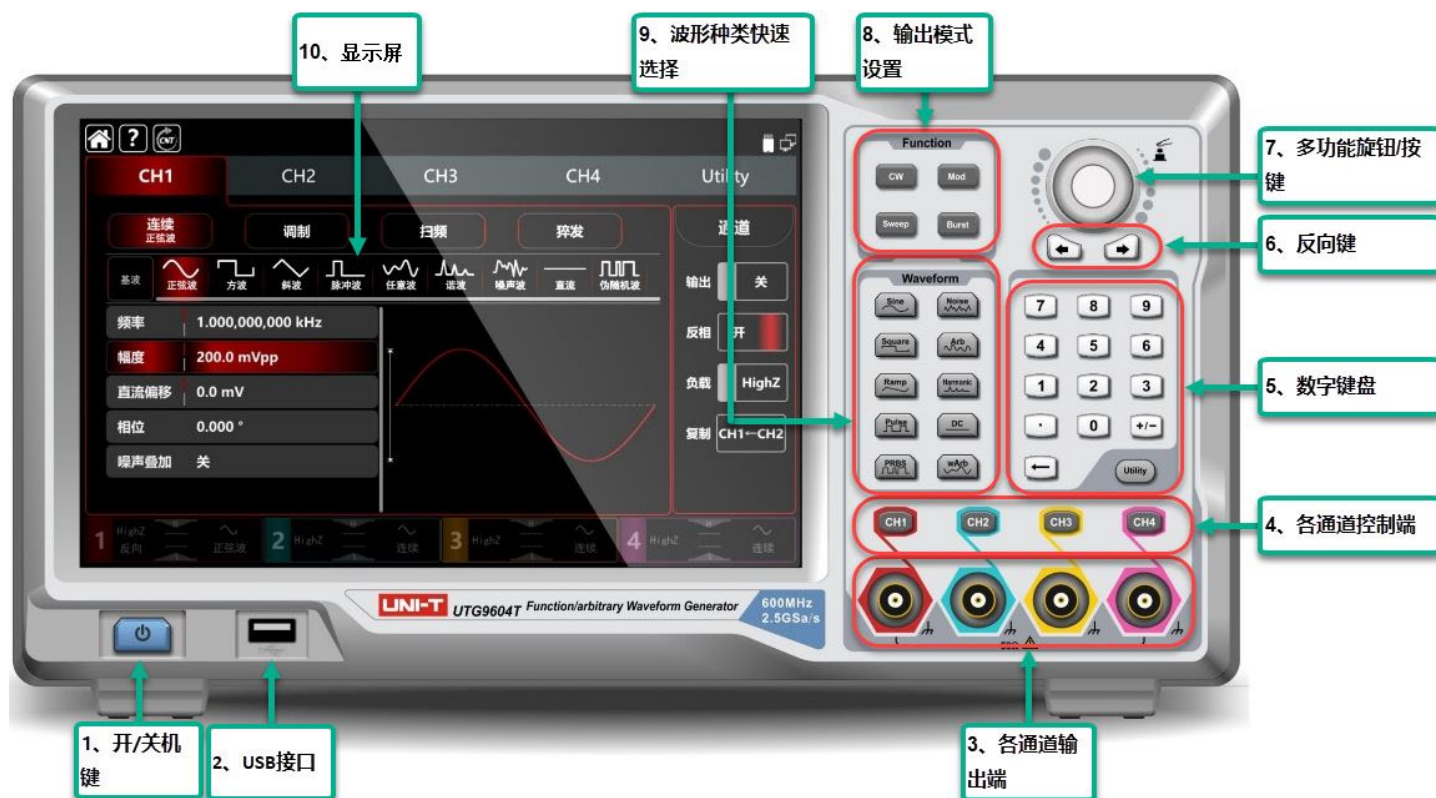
10、显示屏

9、波形种类快速选择

8、输出模式设置

7、多功能旋钮/按键

6、反向键

5、数字键盘

4、各通道控制端

3、各通道输出端

1、开/关机键

2、USB接口

CH1 CH2 CH3 CH4 Utility

连续 正弦波 调制 扫频 猝发 通道

基波 正弦波 方波 斜波 脉冲波 任意波 谐波 噪声波 直流 伪随机波

频率 1.000,000,000 kHz
幅度 200.0 mVpp
直流偏移 0.0 mV
相位 0.000 °
噪声叠加 关

输出 关
反相 开
负载 HighZ
复制 CH1←CH2

1 HighZ 反向 正弦波 2 HighZ 连续 3 HighZ 连续 4 HighZ 连续

Function
CW Mod
Sweep Burst

Waveform
Sine Noise
Square Arb
Ramp Harmonic
Pulse DC
PRBS wArb

7 8 9
4 5 6
1 2 3
· 0 +/-
Utility

CH1 CH2 CH3 CH4

UNI-T UTG9604T Function/arbitrary Waveform Generator 600MHz 2.5GSa/s